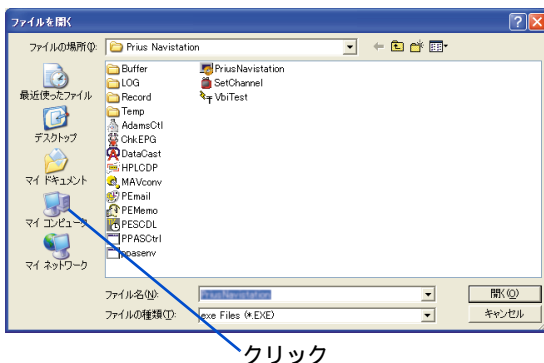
ファイルを開く

ファイルの場所(I): Prius Navistation

最近使ったファイル
デスクトップ
マイ ドキュメント
マイ コンピュータ
マイ ネットワーク

Buffer
LOG
Record
Temp
AdamsCtl
ChkEPG
DataCast
HPLCDP
MAVconv
PEmail
PEMemo
PESCDL
PPASCtrl
ppasenv

PriusNavistation
SetChannel
VbiTest

ファイル名(N): PriusNavistation
ファイルの種類(T): exe Files (*.EXE)

開く(O)
キャンセル

クリック